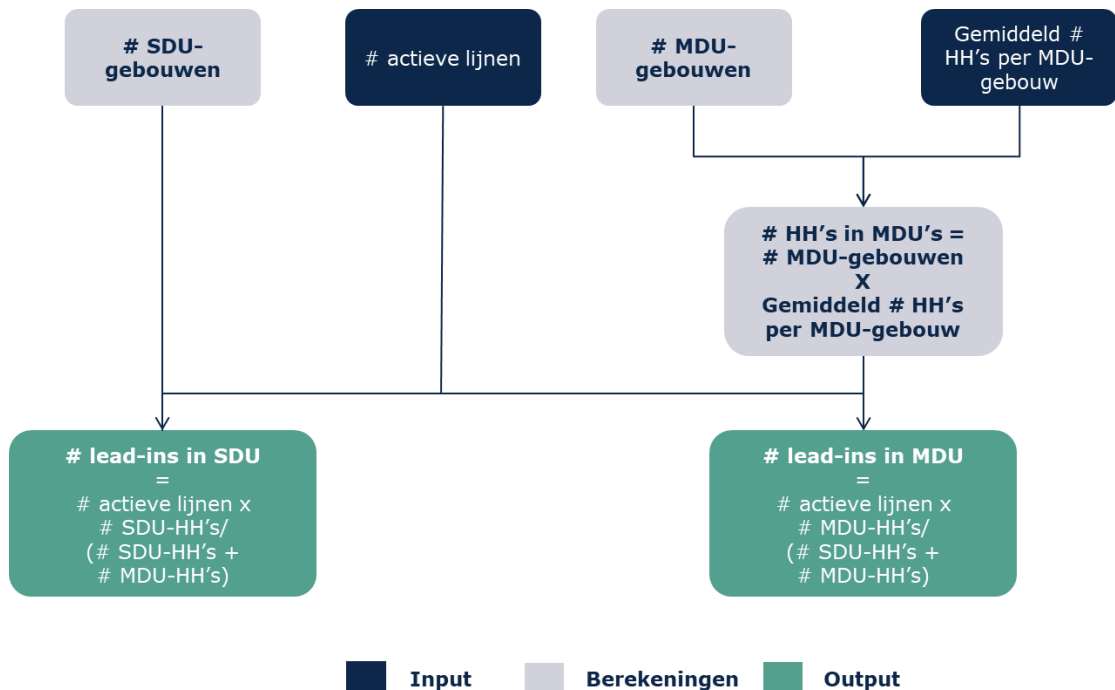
# SDU-gebouwen

# actieve lijnen

# MDU-gebouwen

Gemiddeld # HH's per MDU-gebouw

# HH's in MDU's = # MDU-gebouwen X Gemiddeld # HH's per MDU-gebouw

# lead-ins in SDU = # actieve lijnen x # SDU-HH's/ (# SDU-HH's + # MDU-HH's)

# lead-ins in MDU = # actieve lijnen x # MDU-HH's/ (# SDU-HH's + # MDU-HH's)

Input Berekeningen Output